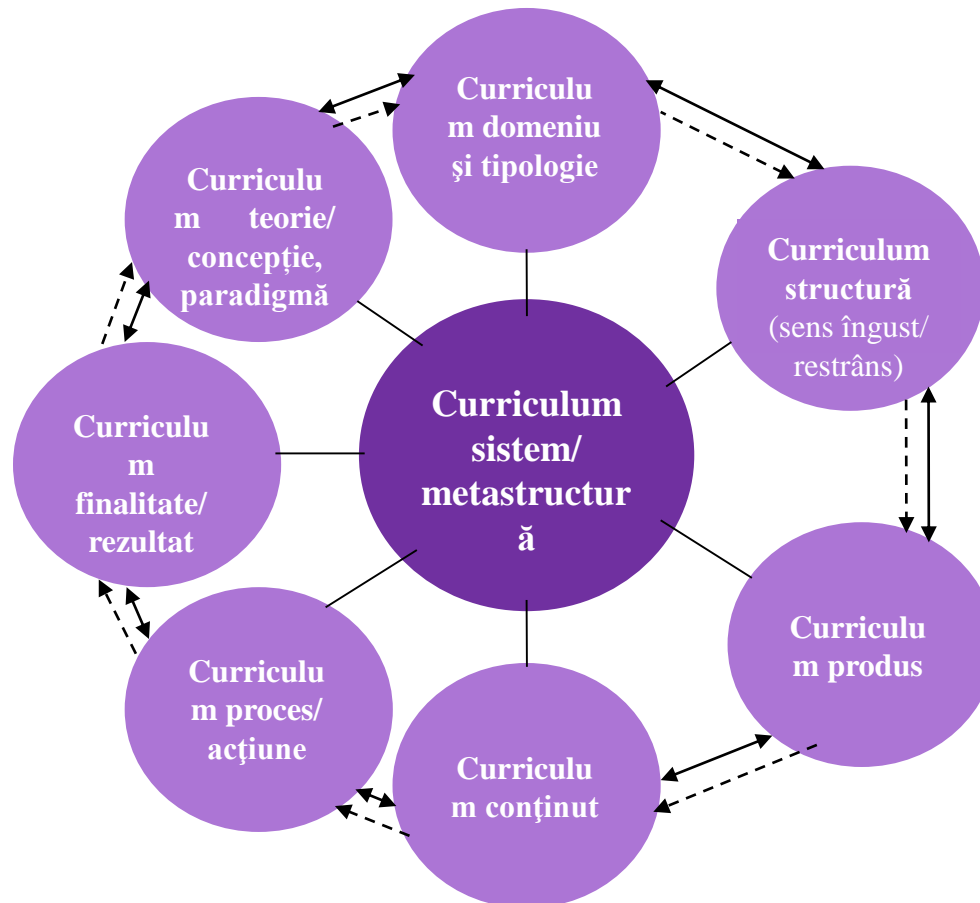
Curriculum domeniu şi tipologie

Curriculum structură (sens îngust/ restrâns)

Curriculum produs

Curriculum conţinut

Curriculum proces/ acţiune

Curriculum finalitate/ rezultat

Curriculum teorie/ concepţie, paradigmă

Curriculum sistem/ metastructură